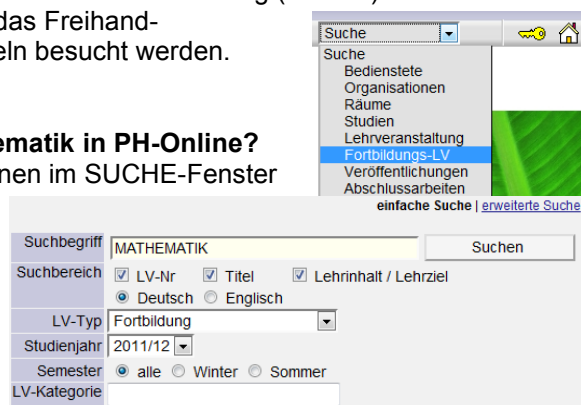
das Freihand-
eln besucht werden.

ematik in PH-Online?
nen im SUCHE-Fenster

Suche
Suche
Bedienstete
Organisationen
Räume
Studien
Lehrveranstaltung
Fortbildungs-LV
Veröffentlichungen
Abschlussarbeiten
einfache Suche | erweiterte Suche

| Suchbegriff | MATHEMATIK | Suchen |
|---|---|---|
| Suchbereich | LV-Nr  Titel  Lehrinhalt / Lehrziel | |
| | Deutsch  Englisch | |
| LV-Typ | Fortbildung | |
| Studienjahr | 2011/12 | |
| Semester | alle  Winter  Sommer | |
| LV-Kategorie | | |